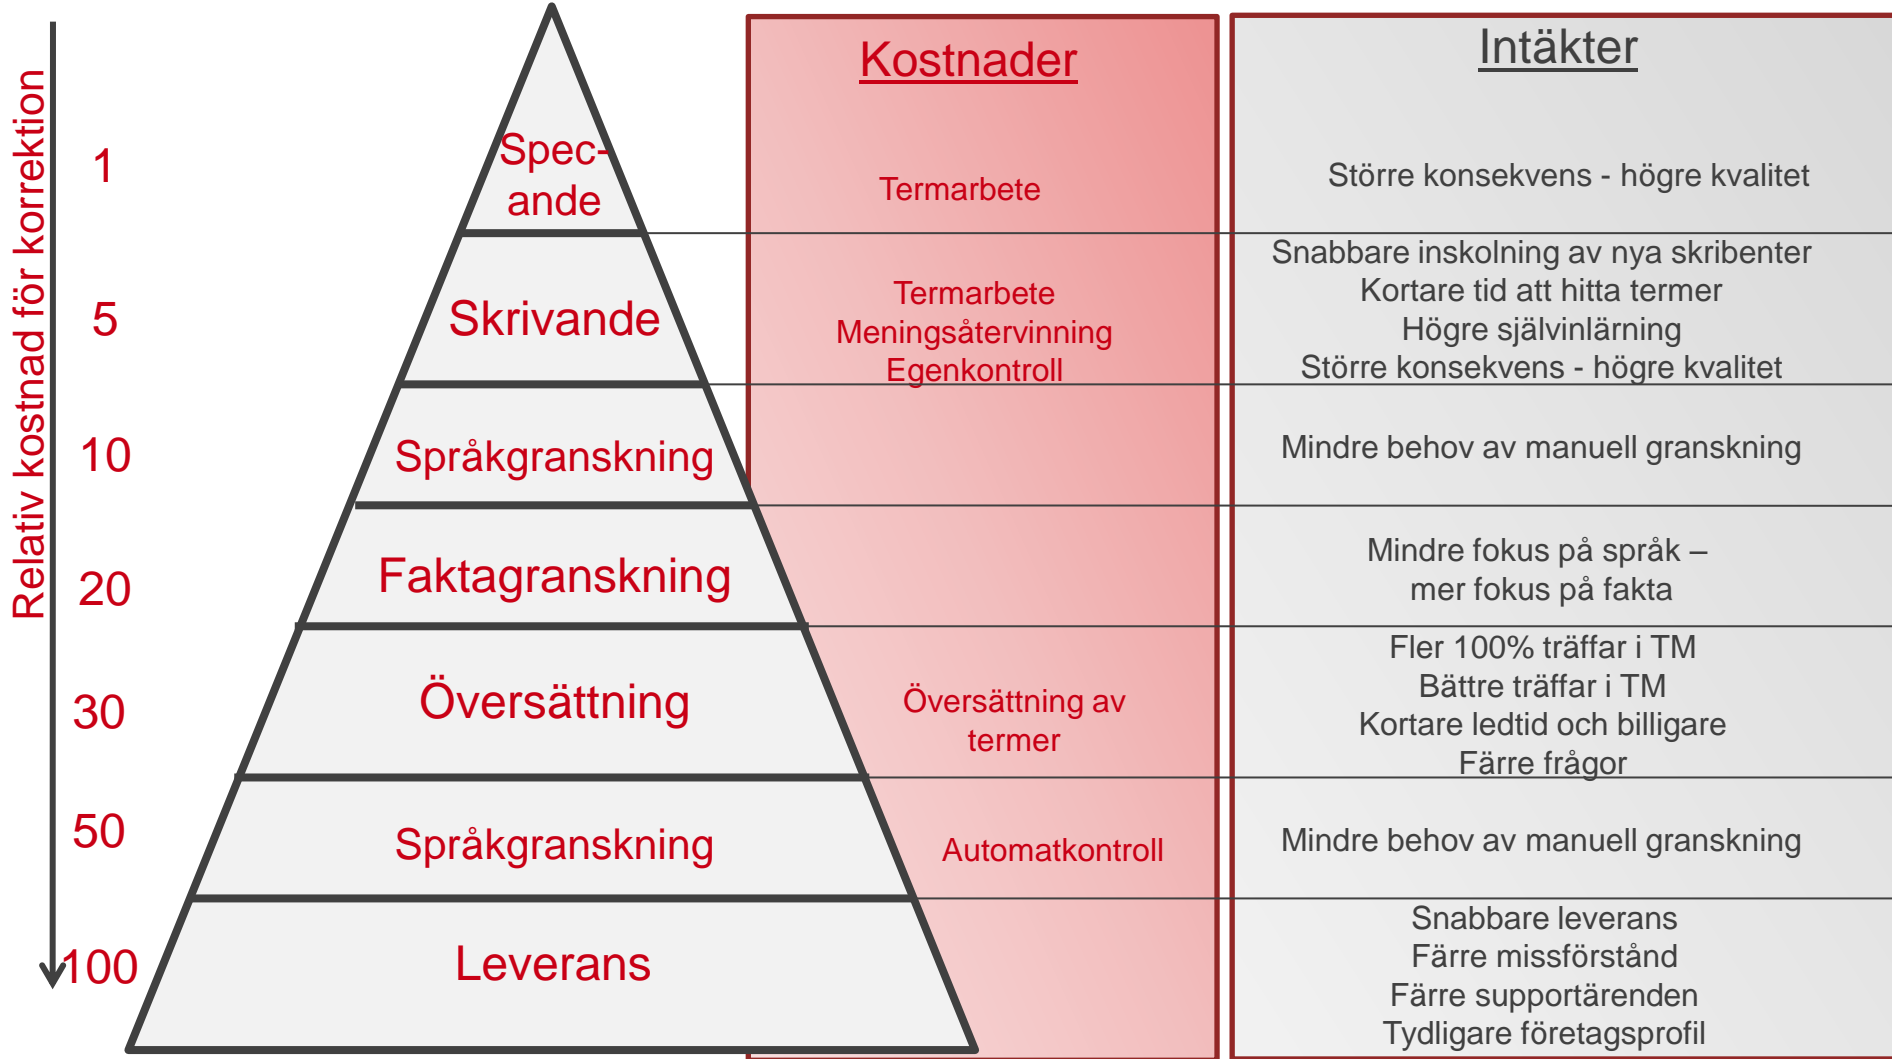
Relativ kostnad för korrektion

1
5
10
20
30
50
100

Spec-ande
Skrivande
Språkgranskning
Faktagranskning
Översättning
Språkgranskning
Leverans

Kostnader

Termarbete

Termarbete
Meningsåtervinning
Egenkontroll

Översättning av termer

Automatkontroll

Intäkter

Större konsekvens - högre kvalitet

Snabbare inskolning av nya skribenter
Kortare tid att hitta termer
Högre självinlärning
Större konsekvens - högre kvalitet

Mindre behov av manuell granskning

Mindre fokus på språk – mer fokus på fakta

Fler 100% träffar i TM
Bättre träffar i TM
Kortare ledtid och billigare
Färre frågor

Mindre behov av manuell granskning

Snabbare leverans
Färre missförstånd
Färre supportärenden
Tydligare företagsprofil